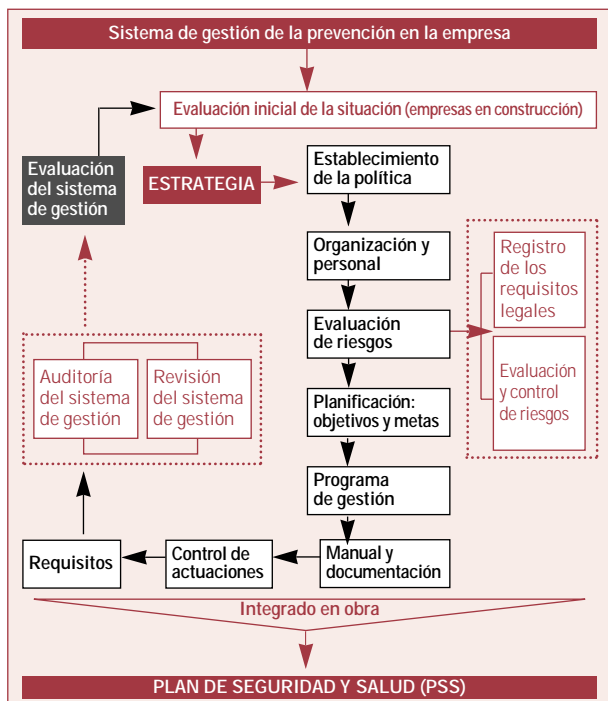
Sistema de gestión de la prevención en la empresa

Evaluación inicial de la situación (empresas en construcción)

Evaluación del sistema de gestión

ESTRATEGIA

Establecimiento de la política

Organización y personal

Evaluación de riesgos

Registro de los requisitos legales

Evaluación y control de riesgos

Auditoría del sistema de gestión

Revisión del sistema de gestión

Planificación: objetivos y metas

Programa de gestión

Requisitos

Control de actuaciones

Manual y documentación

Integrado en obra

PLAN DE SEGURIDAD Y SALUD (PSS)